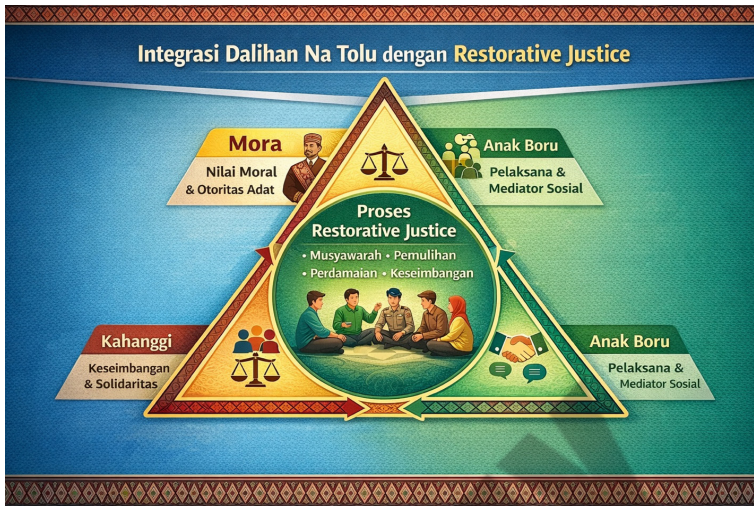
Integrasi Dalihan Na Tolu dengan Restorative Justice

Mora
Nilai Moral & Otoritas Adat

Anak Boru
Pelaksana & Mediator Sosial

Proses Restorative Justice
• Musyawarah • Pemulihan
• Perdamaian • Keseimbangan

Kahanggi
Keseimbangan & Solidaritas

Anak Boru
Pelaksana & Mediator Sosial